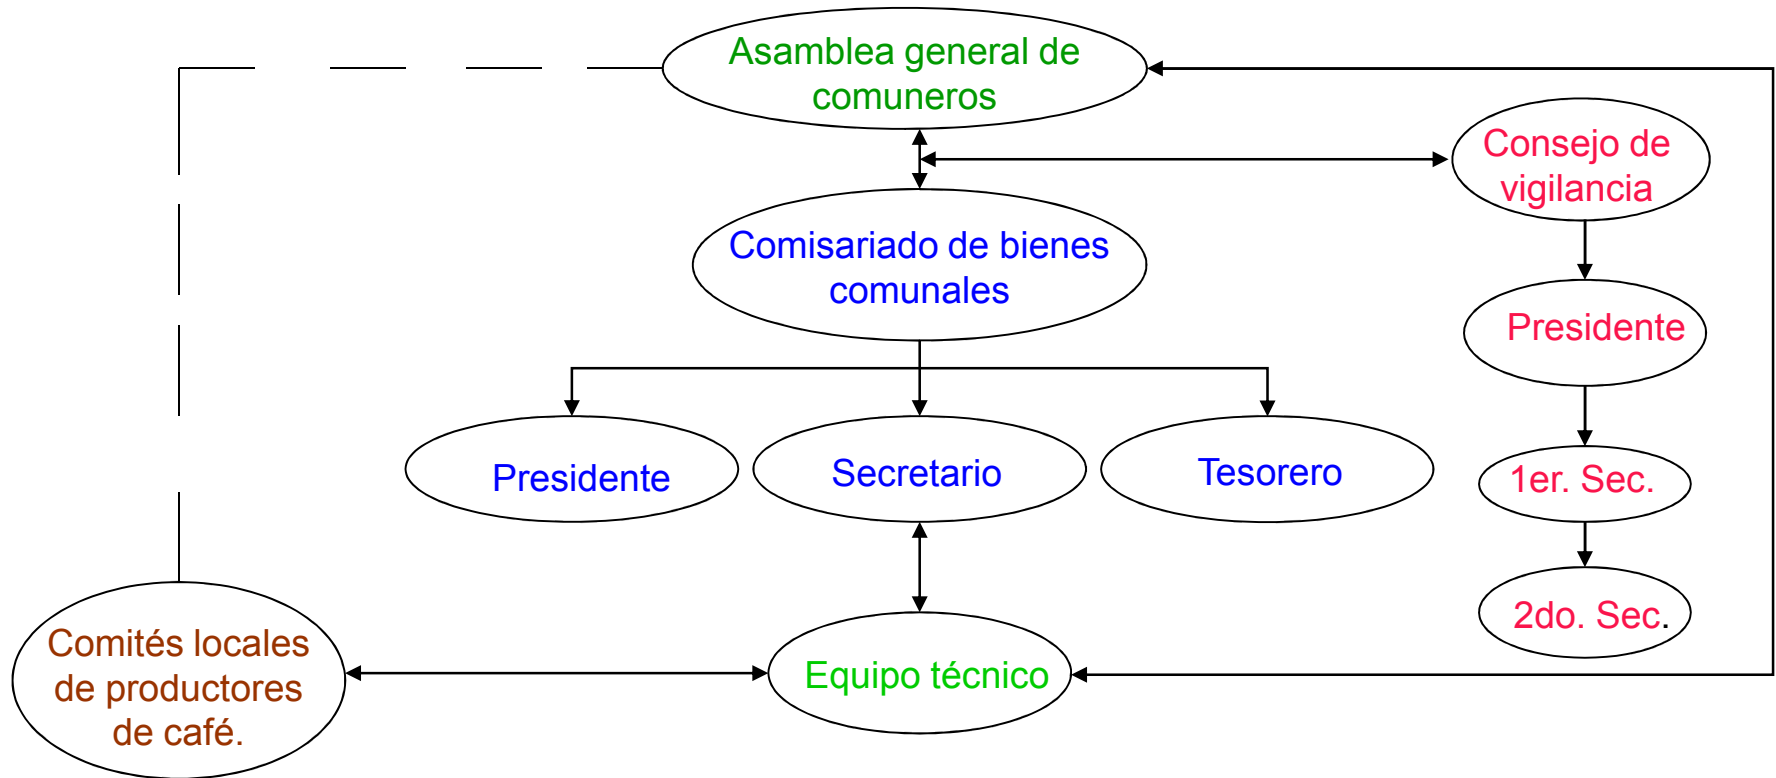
Asamblea general de comuneros

Consejo de vigilancia

Comisariado de bienes comunales

Presidente

Presidente

Secretario

Tesorero

1er. Sec.

2do. Sec.

Comités locales de productores de café.

Equipo técnico